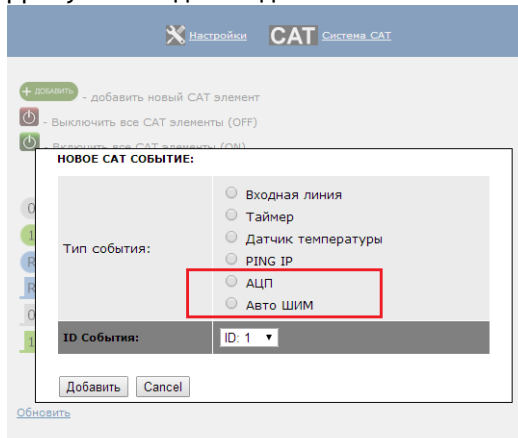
Настройки CAT Система CAT

+ добавить - добавить новый CAT элемент

- Выключить все CAT элементы (OFF)

- Включить все CAT элементы (ON)

НОВОЕ CAT СОБЫТИЕ:

| Тип события: | Входная линия<br>Таймер<br>Датчик температуры<br>PING IP<br>АЦП<br>Авто ШИМ |
|---|---|
| ID События: | ID: 1 |

Добавить Cancel

Обновить